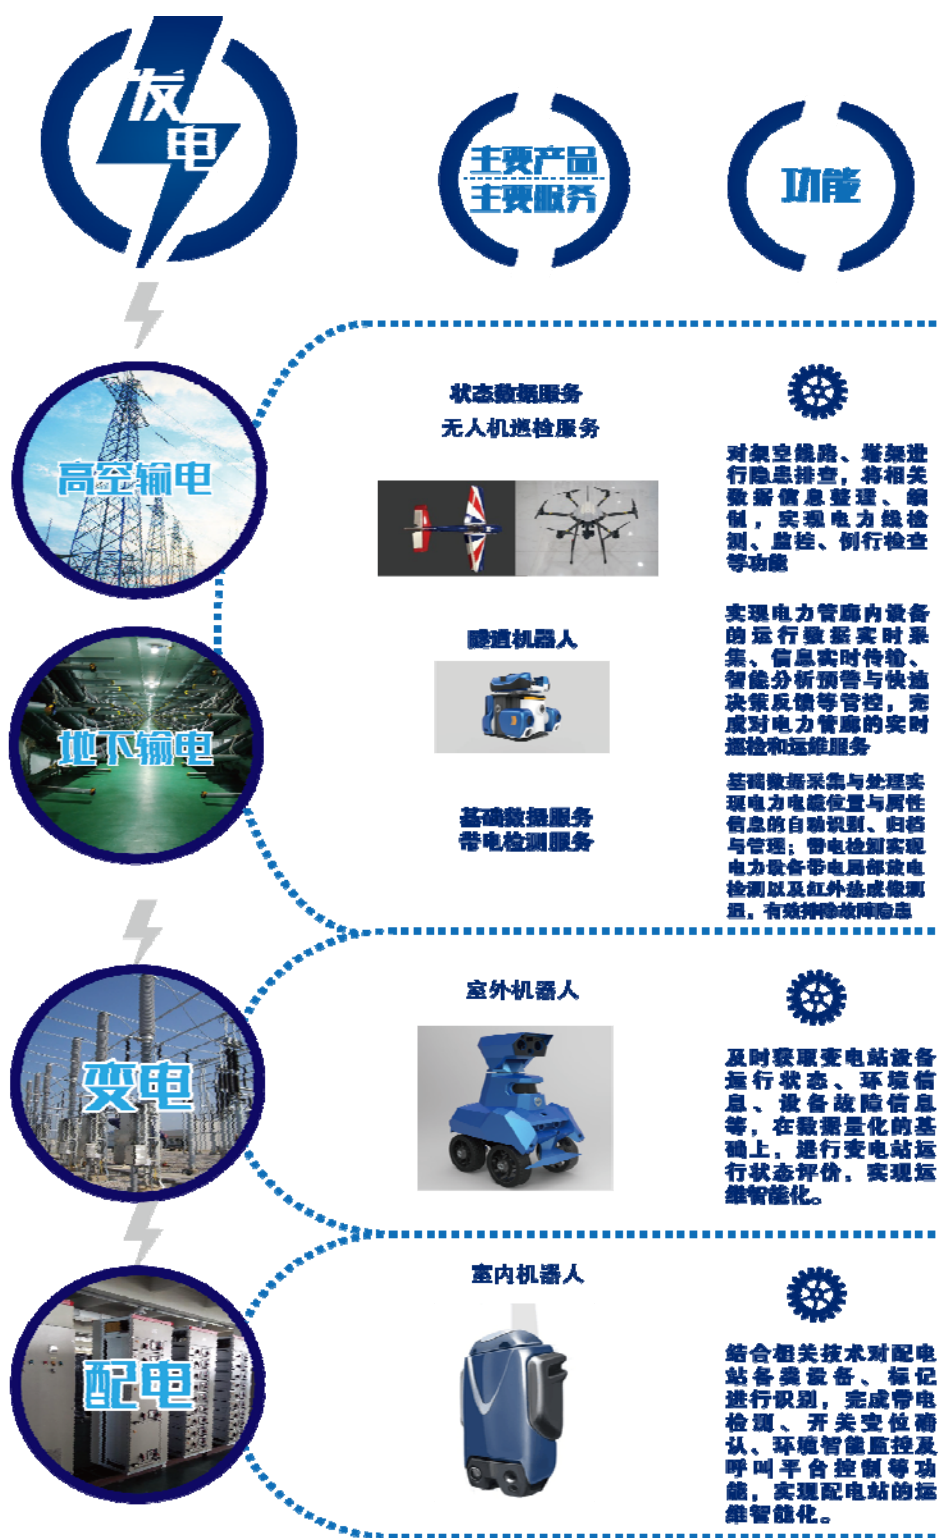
发电

主要产品
主要服务

功能

高空输电

状态数据服务
无人机巡检服务

对架空线路、塔架进行隐患排查，将相关数据信息整理、编制，实现电力线检测、监控、例行检查等功能

地下输电

隧道机器人

实现电力管廊内设备的运行数据实时采集、信息实时传输、智能分析预警与快速决策反馈等管控，完成对电力管廊的实时巡检和运维服务

基础数据服务
带电检测服务

基础数据采集与处理实现电力电缆位置与属性信息的自动识别、归档与管理；带电检测实现电力设备带电局部放电检测以及红外热成像测温，有效排除故障隐患

变电

室外机器人

及时获取变电站设备运行状态、环境信息、设备故障信息等，在数据量化的基础上，进行变电站运行状态评价，实现运维智能化。

配电

室内机器人

结合相关技术对配电站各类设备、标记进行识别，完成带电检测、开关室位确认、环境智能监控及呼叫平台控制等功能，实现配电站的运维智能化。